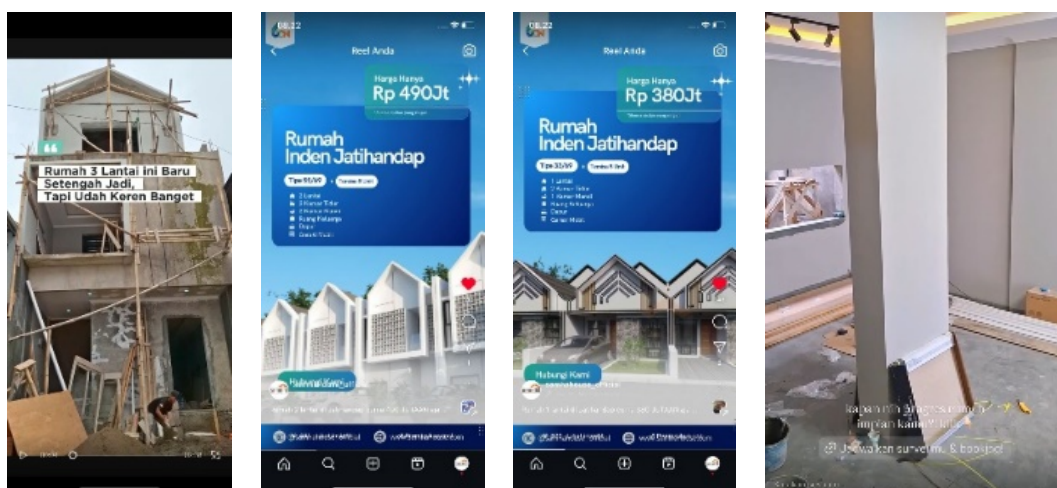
Rumah 3 Lantai ini Baru Setengah Jadi, Tapi Udah Keren Banget

08.22
Reel Anda
Harga Hanya
Rp 490Jt
Rumah Inden Jatihandap
Hubungi Kami

08.22
Reel Anda
Harga Hanya
Rp 380Jt
Rumah Inden Jatihandap
1 Lantai
2 Kamar Tidur
1 Kamar Mandi
Ruang Keluarga
Dapur
Carport Mobil
Hubungi Kami

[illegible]
Jadwalkan survei mu & booking